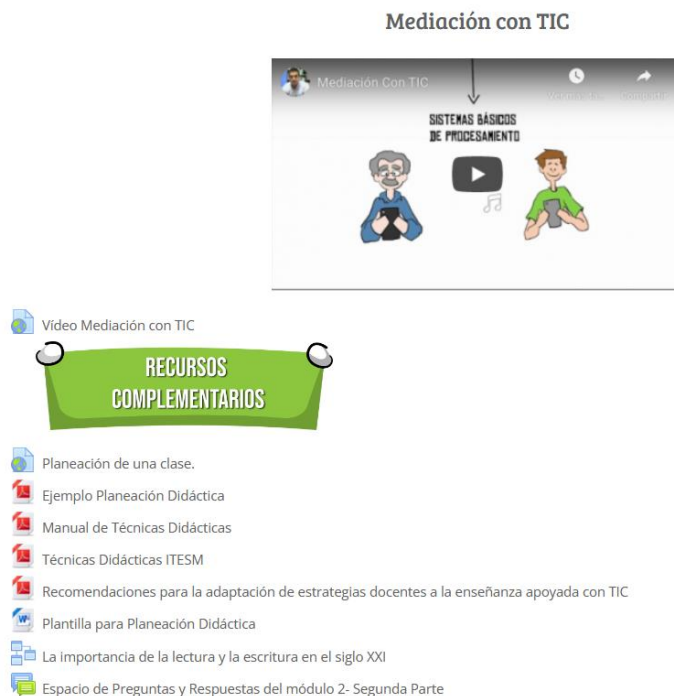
Mediación con TIC

Mediación Con TIC

Ver más tarde

Compartir

SISTEMAS BÁSICOS DE PROCESAMIENTO

Vídeo Mediación con TIC

RECURSOS COMPLEMENTARIOS

Planeación de una clase.

Ejemplo Planeación Didáctica

Manual de Técnicas Didácticas

Técnicas Didácticas ITESM

Recomendaciones para la adaptación de estrategias docentes a la enseñanza apoyada con TIC

Plantilla para Planeación Didáctica

La importancia de la lectura y la escritura en el siglo XXI

Espacio de Preguntas y Respuestas del módulo 2- Segunda Parte